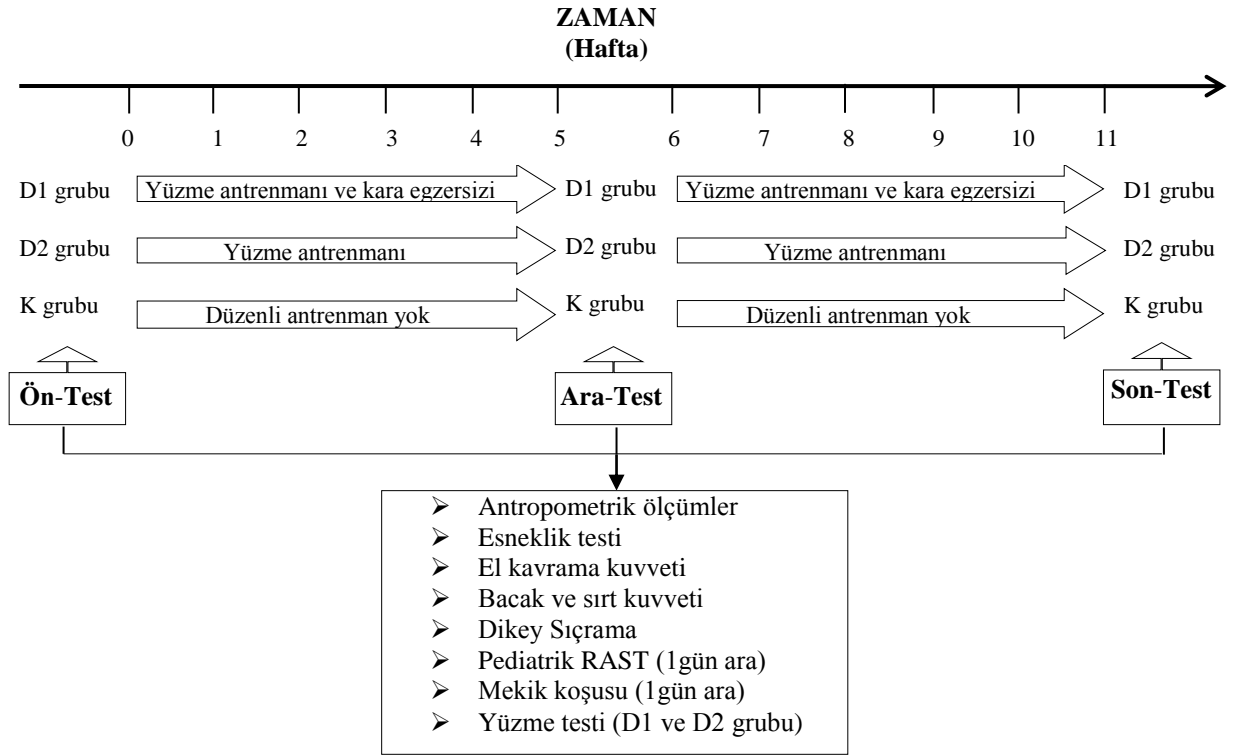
ZAMAN
(Hafta)

0 1 2 3 4 5 6 7 8 9 10 11

D1 grubu Yüzme antrenmanı ve kara egzersizi D1 grubu Yüzme antrenmanı ve kara egzersizi D1 grubu

D2 grubu Yüzme antrenmanı D2 grubu Yüzme antrenmanı D2 grubu

K grubu Düzenli antrenman yok K grubu Düzenli antrenman yok K grubu

Ön-Test

Ara-Test

Son-Test

- Antropometrik ölçümler
- Esneklik testi
- El kavrama kuvveti
- Bacak ve sırt kuvveti
- Dikey Sıçrama
- Pediatrik RAST (1gün ara)
- Mekik koşusu (1gün ara)
- Yüzme testi (D1 ve D2 grubu)